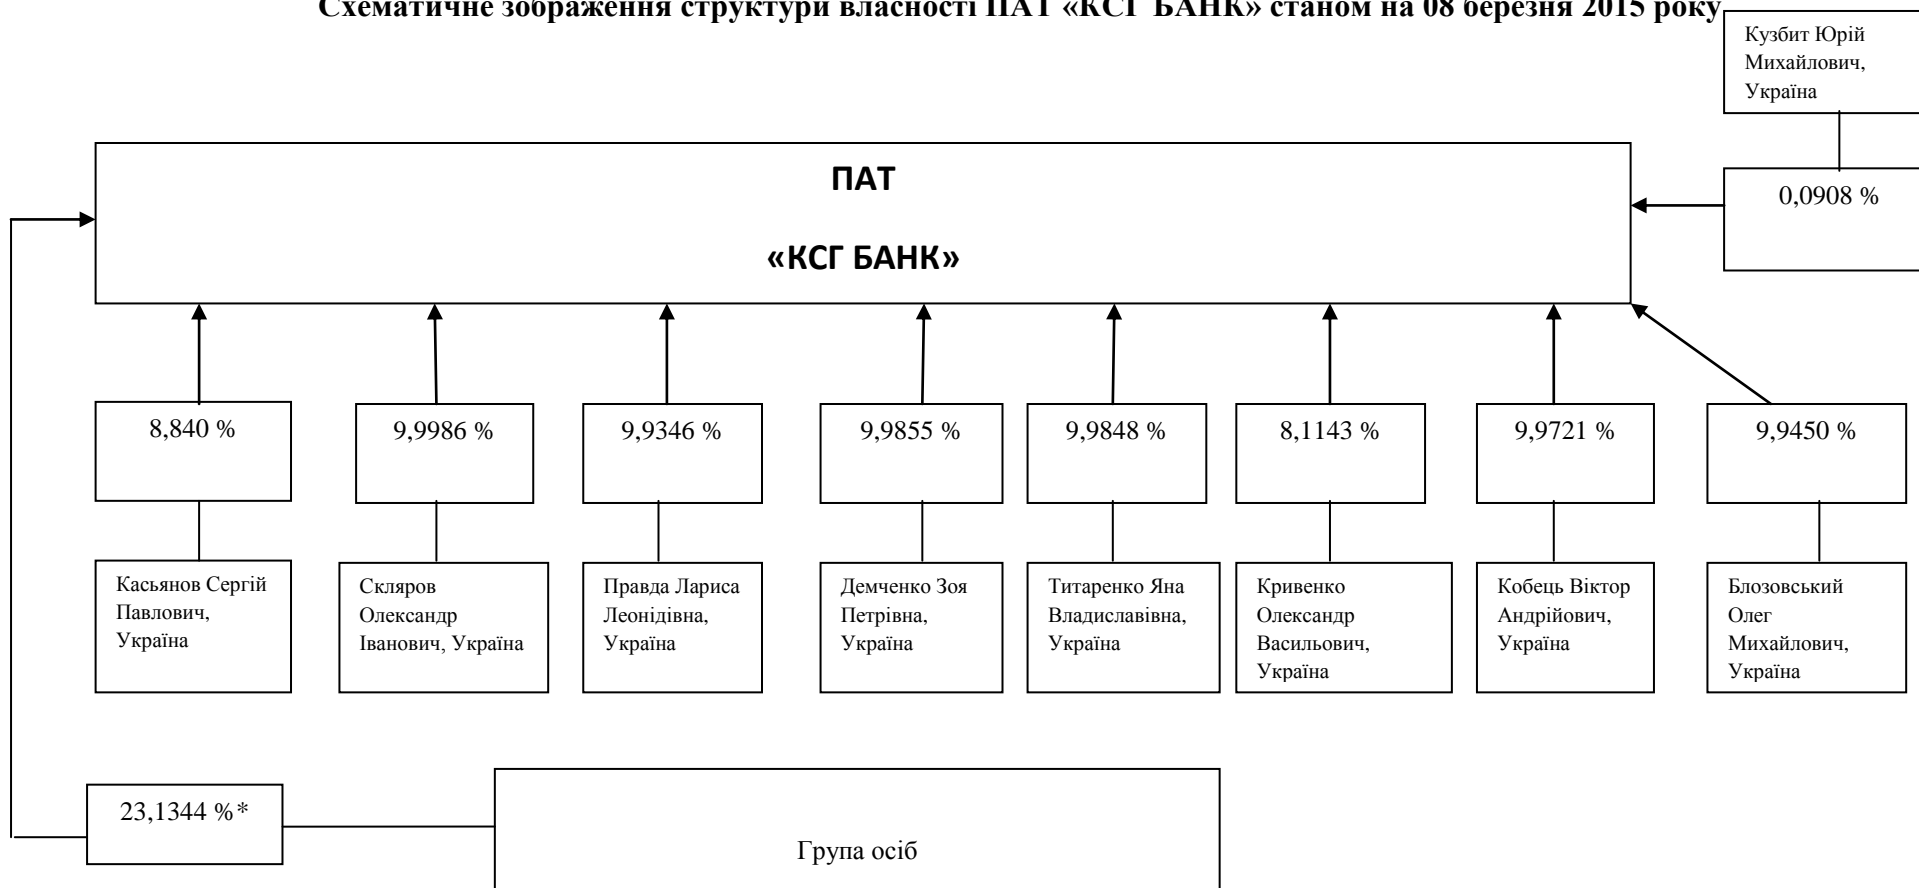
Схематичне зображення структури власності ПАТ «КСГ БАНК» станом на 08 березня 2015 року

Кузбит Юрій Михайлович, Україна

ПАТ

«КСГ БАНК»

0,0908 %

8,840 %

9,9986 %

9,9346 %

9,9855 %

9,9848 %

8,1143 %

9,9721 %

9,9450 %

Касьянов Сергій Павлович, Україна

Скляров Олександр Іванович, Україна

Правда Лариса Леонідівна, Україна

Демченко Зоя Петрівна, Україна

Титаренко Яна Владиславівна, Україна

Кривенко Олександр Васильович, Україна

Кобець Віктор Андрійович, Україна

Блозовський Олег Михайлович, Україна

23,1344 %*

Група осіб